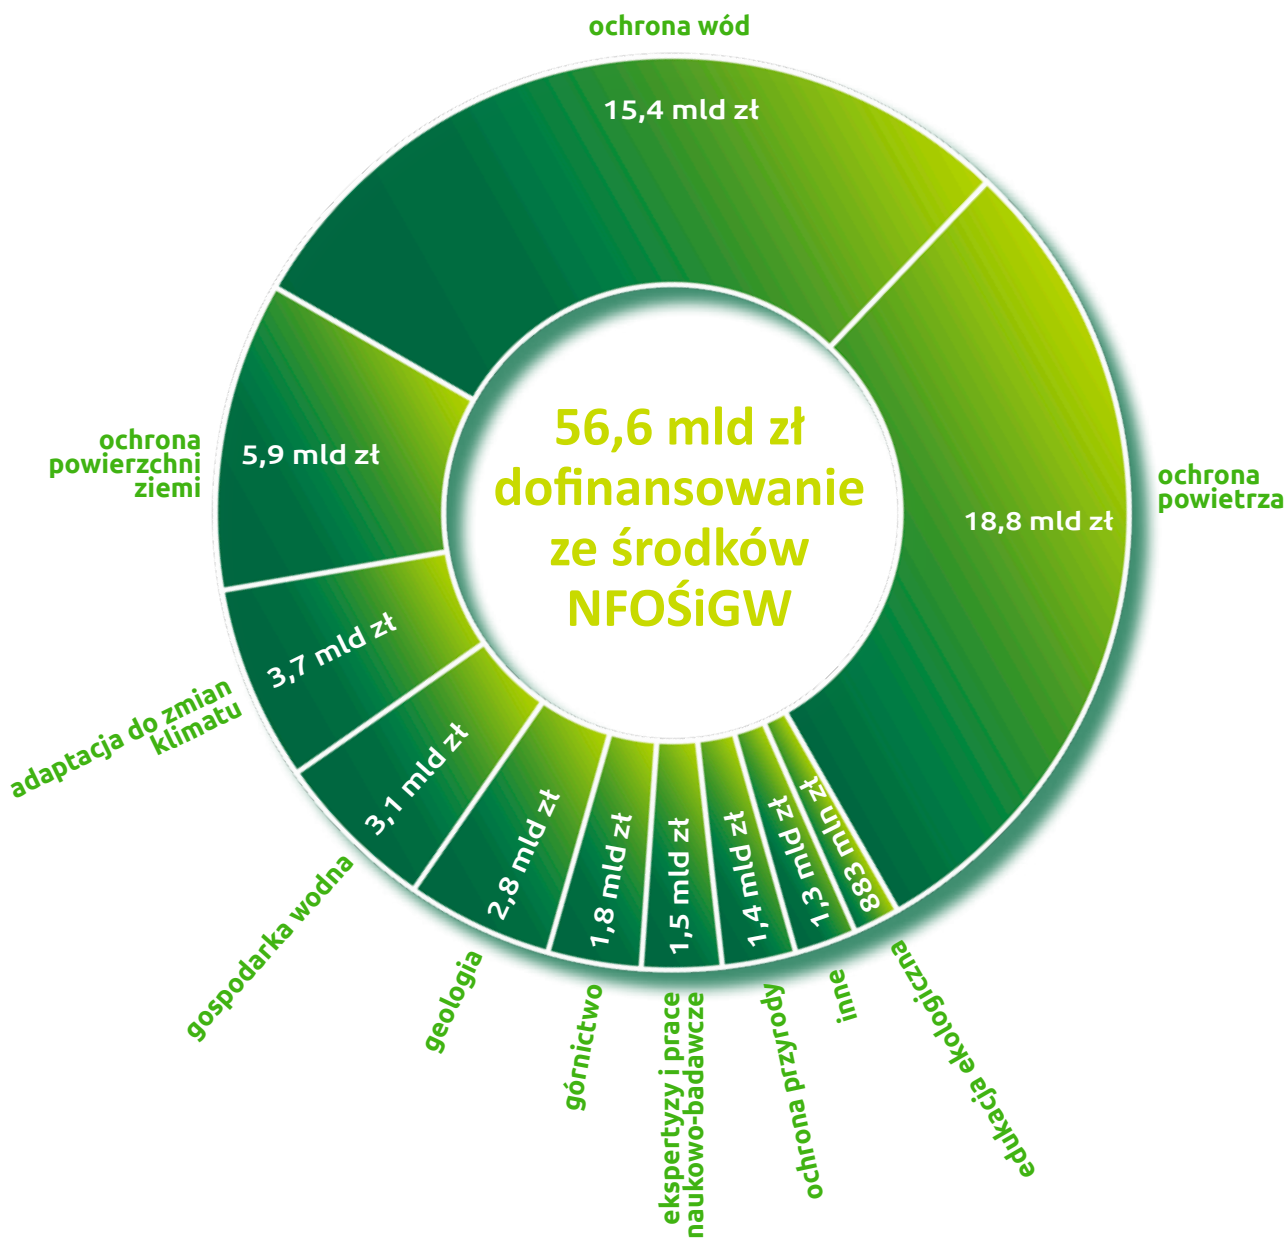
56,6 mld zł dofinansowanie ze środków NFOŚiGW

ochrona wód
15,4 mld zł

ochrona powietrza
18,8 mld zł

ochrona powierzchni ziemi
5,9 mld zł

adaptacja do zmian klimatu
3,7 mld zł

gospodarka wodna
3,1 mld zł

geologia
2,8 mld zł

górnictwo
1,8 mld zł

ekspertyzy i prace naukowo-badawcze
1,5 mld zł

ochrona przyrody
1,4 mld zł

inne
1,3 mld zł

edukacja ekologiczna
883 mln zł